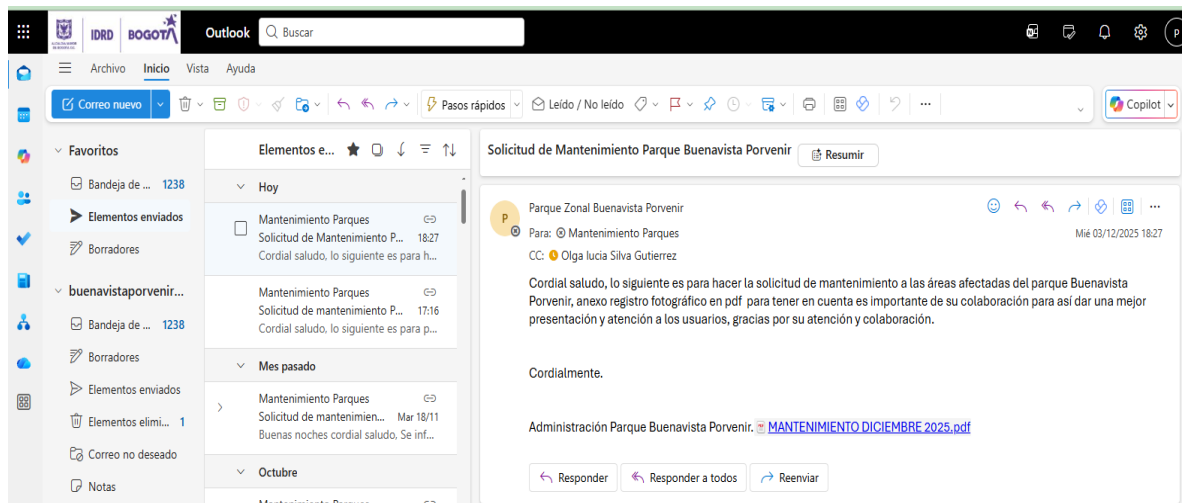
IDRD BOGOTÁ Outlook Buscar

Archivo Inicio Vista Ayuda

Correo nuevo

Pasos rápidos

Leído / No leído

Copilot

Favoritos

Bandeja de ... 1238

Elementos enviados

Borradores

buenavistaporvenir...

Bandeja de ... 1238

Borradores

Elementos enviados

Elementos elimi... 1

Correo no deseado

Notas

Elementos e...

Hoy

Mantenimiento Parques
Solicitud de Mantenimiento P... 18:27
Cordial saludo, lo siguiente es para h...

Mantenimiento Parques
Solicitud de mantenimiento P... 17:16
Cordial saludo, lo siguiente es para p...

Mes pasado

Mantenimiento Parques
Solicitud de mantenimien... Mar 18/11
Buenas noches cordial saludo, Se inf...

Octubre

Solicitud de Mantenimiento Parque Buenavista Porvenir

Resumir

P

Parque Zonal Buenavista Porvenir

Para: Mantenimiento Parques

Mié 03/12/2025 18:27

CC: Olga lucia Silva Gutierrez

Cordial saludo, lo siguiente es para hacer la solicitud de mantenimiento a las áreas afectadas del parque Buenavista Porvenir, anexo registro fotográfico en pdf para tener en cuenta es importante de su colaboración para así dar una mejor presentación y atención a los usuarios, gracias por su atención y colaboración.

Cordialmente.

Administración Parque Buenavista Porvenir. MANTENIMIENTO DICIEMBRE 2025.pdf

Responder

Responder a todos

Reenviar